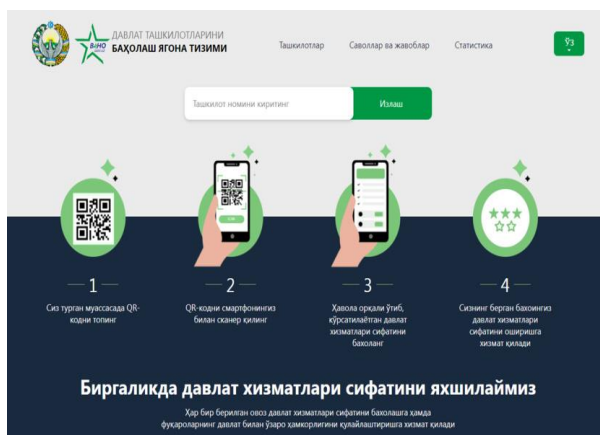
BiHO

ДАВЛАТ ТАШКИЛОТЛАРИНИ
БАҲОЛАШ ЯГОНА ТИЗИМИ

Ташкилотлар Саволлар ва жавоблар Статистика Ўз

Ташкилот номини киритинг
Излаш

1
Сиз турган муассасада QR-кодни топинг

2
QR-кодни смартфонингиз билан сканер қилинг

3
Ҳавола орқали ўтиб, кўрсатилаётган давлат хизматлари сифатини баҳоланг

4
Сизнинг берган баҳоингиз давлат хизматлари сифатини оширишга хизмат қилади

Биргаликда давлат хизматлари сифатини яхшилаймиз

Ҳар бир берилган овоз давлат хизматлари сифатини баҳолашга ҳамда фуқароларнинг давлат билан ўзаро ҳамкорлигини қулайлаштиришга хизмат қилади